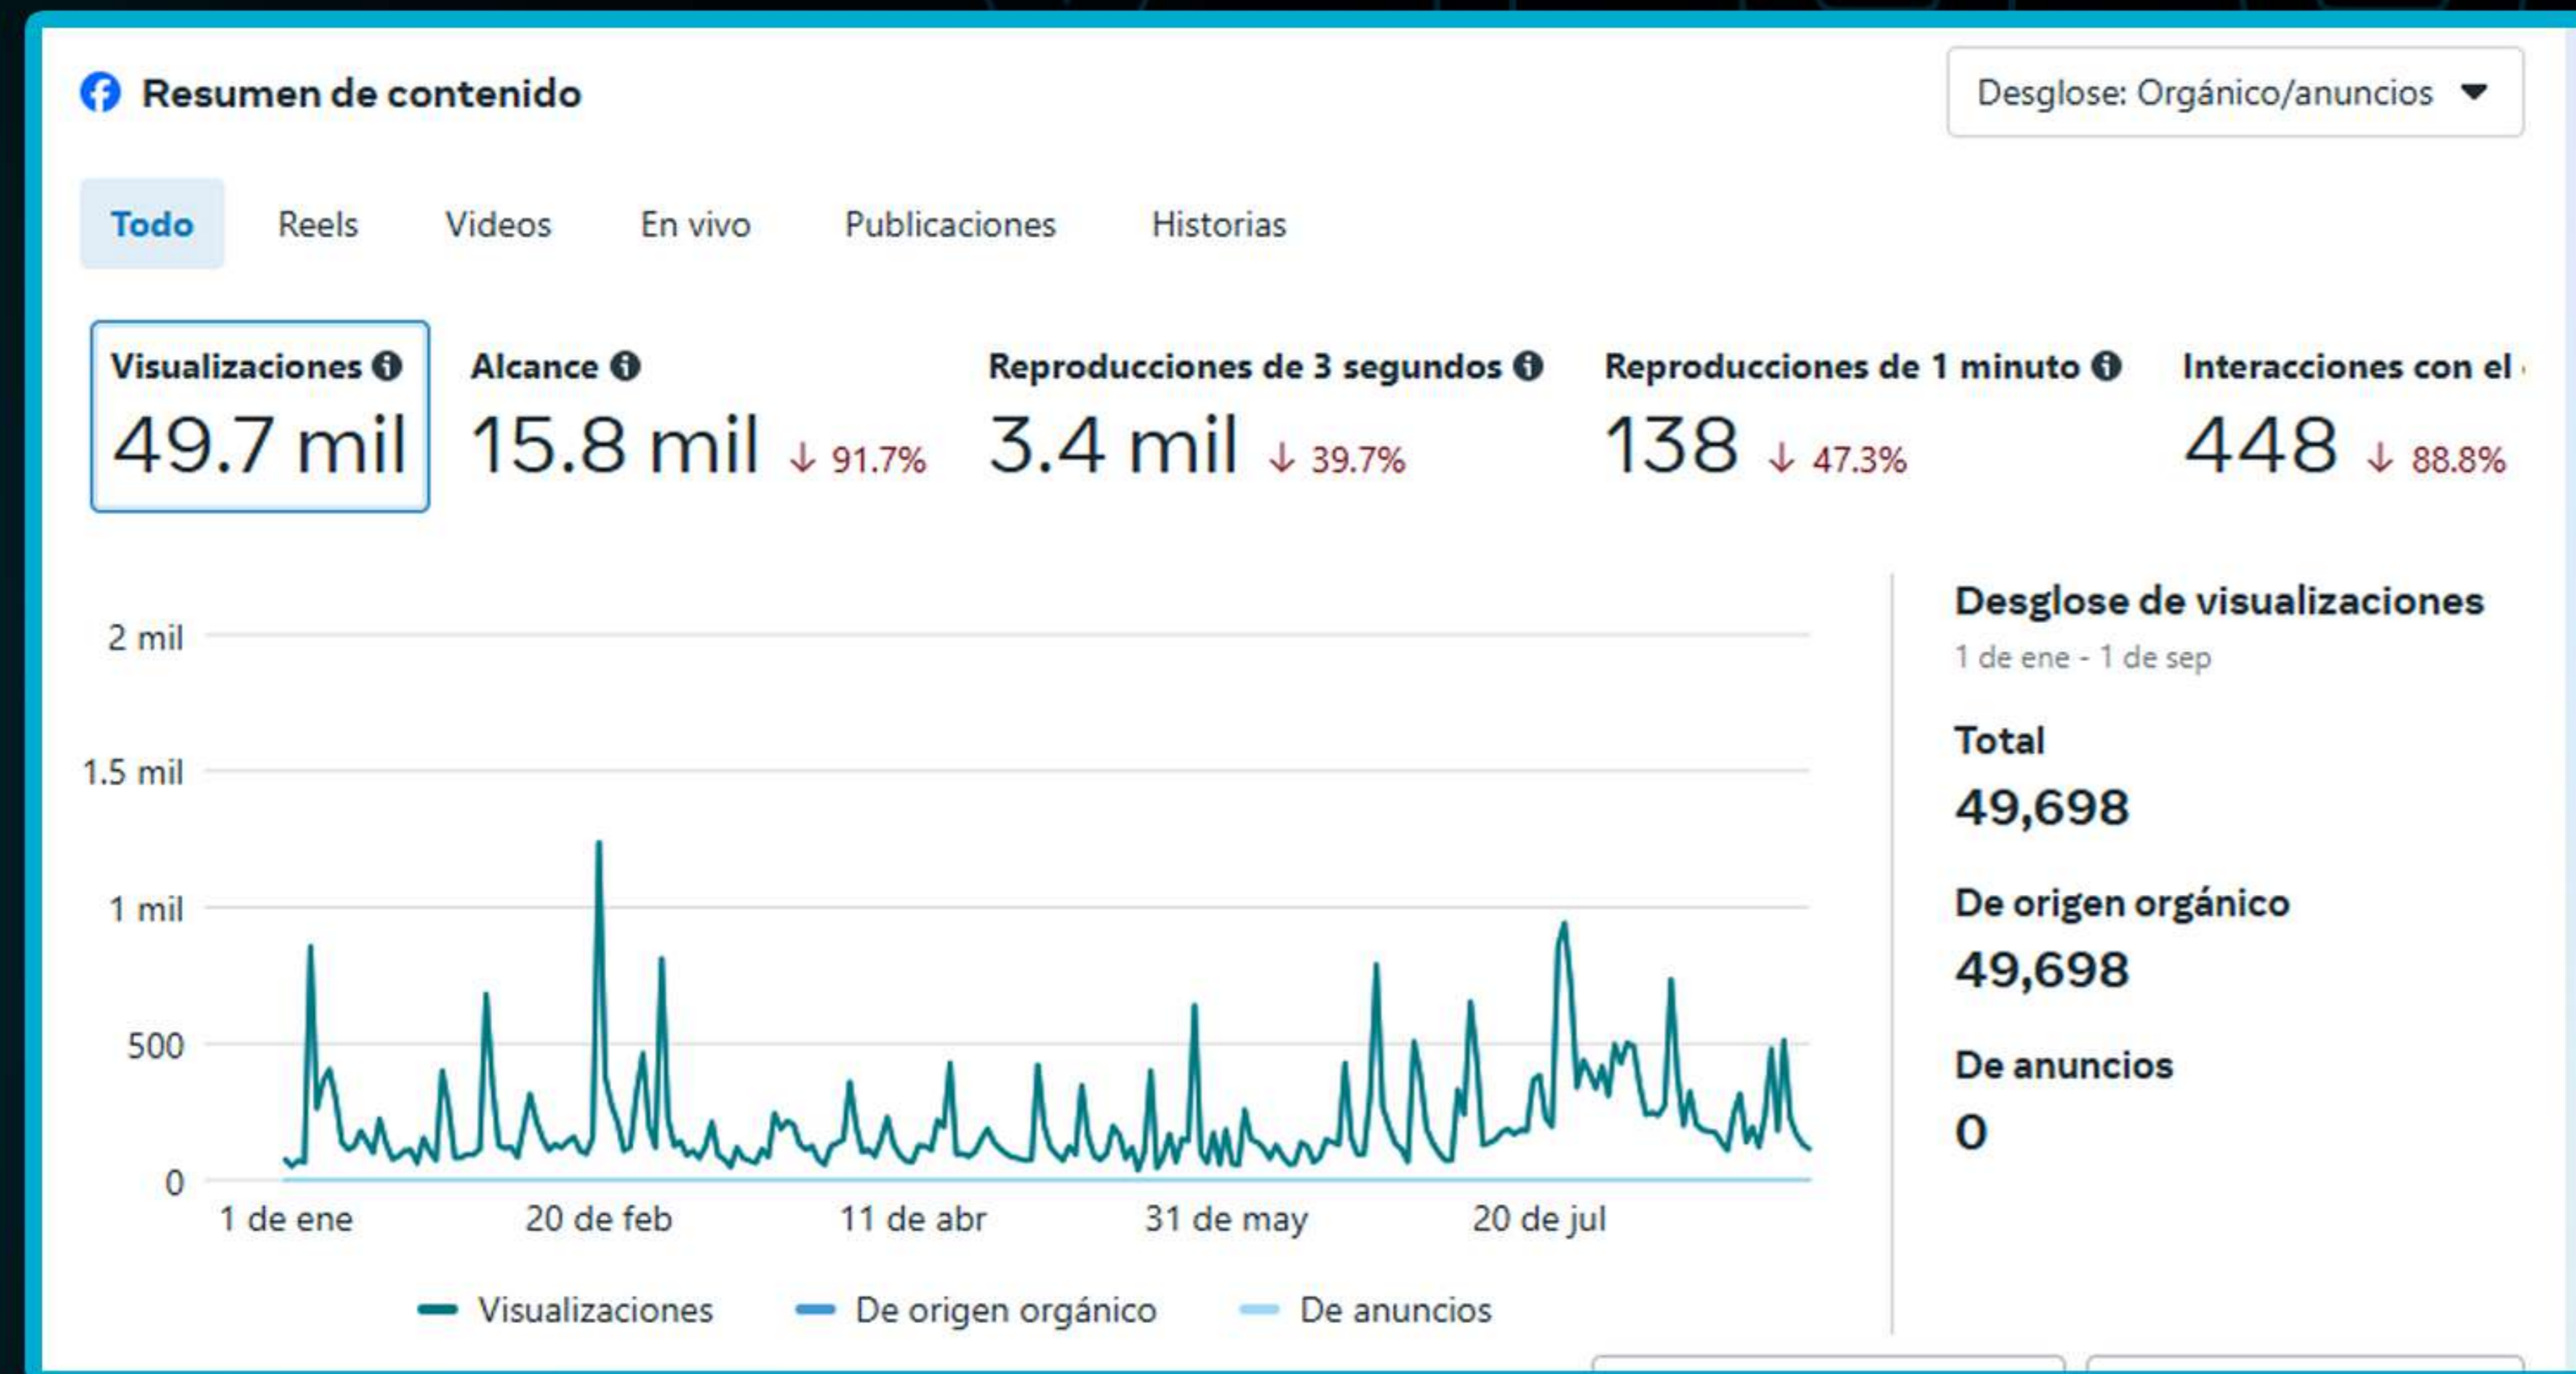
Resumen de contenido

Desglose: Orgánico/anuncios

Todo Reels Videos En vivo Publicaciones Historias

Visualizaciones
49.7 mil

Alcance
15.8 mil ↓ 91.7%

Reproducciones de 3 segundos
3.4 mil ↓ 39.7%

Reproducciones de 1 minuto
138 ↓ 47.3%

Interacciones con el
448 ↓ 88.8%

2 mil
1.5 mil
1 mil
500
0

1 de ene 20 de feb 11 de abr 31 de may 20 de jul

Visualizaciones De origen orgánico De anuncios

Desglose de visualizaciones
1 de ene - 1 de sep

Total
49,698

De origen orgánico
49,698

De anuncios
0